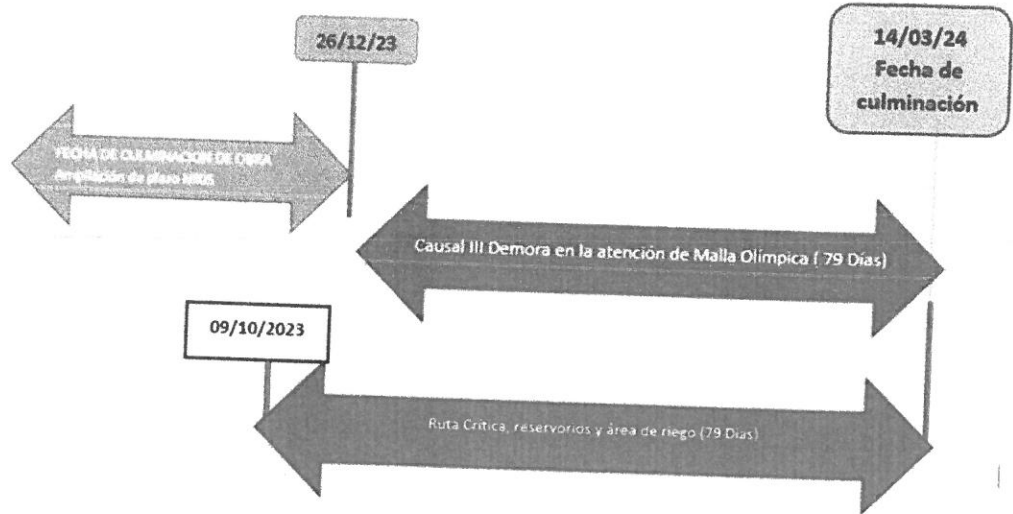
26/12/23

14/03/24
Fecha de
culminación

FECHA DE CULMINACIÓN DE OBRA
Ampliación de plazo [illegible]

Causal III Demora en la atención de Malla Olímpica ( 79 Días)

09/10/2023

Ruta Critica, reservorios y área de riego (79 Días)